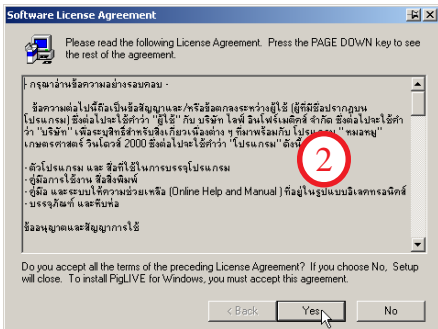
Software License Agreement

Please read the following License Agreement. Press the PAGE DOWN key to see the rest of the agreement.

- กรุณาอ่านข้อความอย่างรอบคอบ -

ข้อความต่อไปนี้คือเป็นข้อสัญญาและ/หรือข้อตกลงระหว่างผู้ใช้ (ผู้ที่มีชื่อปรากฏบนโปรแกรม) ซึ่งต่อไปถือว่า "ผู้ใช้" กับ บริษัท ไลฟ์ อินโฟร์เมติกส์ จำกัด ซึ่งต่อไปจะใช้คำว่า "บริษัท" เพื่อระบุสิทธิสำหรับสิ่งเกี่ยวเนื่องต่าง ๆ ที่มาพร้อมกับโปรแกรม "หมอหนู" เกษตรศาสตร์ วินโดวส์ 2000 ซึ่งต่อไปจะใช้คำว่า "โปรแกรม" ดังนี้

- ตัวโปรแกรม และ สื่อที่ใช้ในการบรรจุโปรแกรม
- คู่มือการใช้งาน ซึ่งสิ่งพิมพ์
- คู่มือ และระบบให้ความช่วยเหลือ (Online Help and Manual ) ที่อยู่ในรูปแบบอิเลคทรอนิคส์
- บรรจุภัณฑ์ และหีบห่อ

ข้ออนุญาตและสัญญาการใช้

2

Do you accept all the terms of the preceding License Agreement? If you choose No, Setup will close. To install PigLIVE for Windows, you must accept this agreement.

< Back Yes No